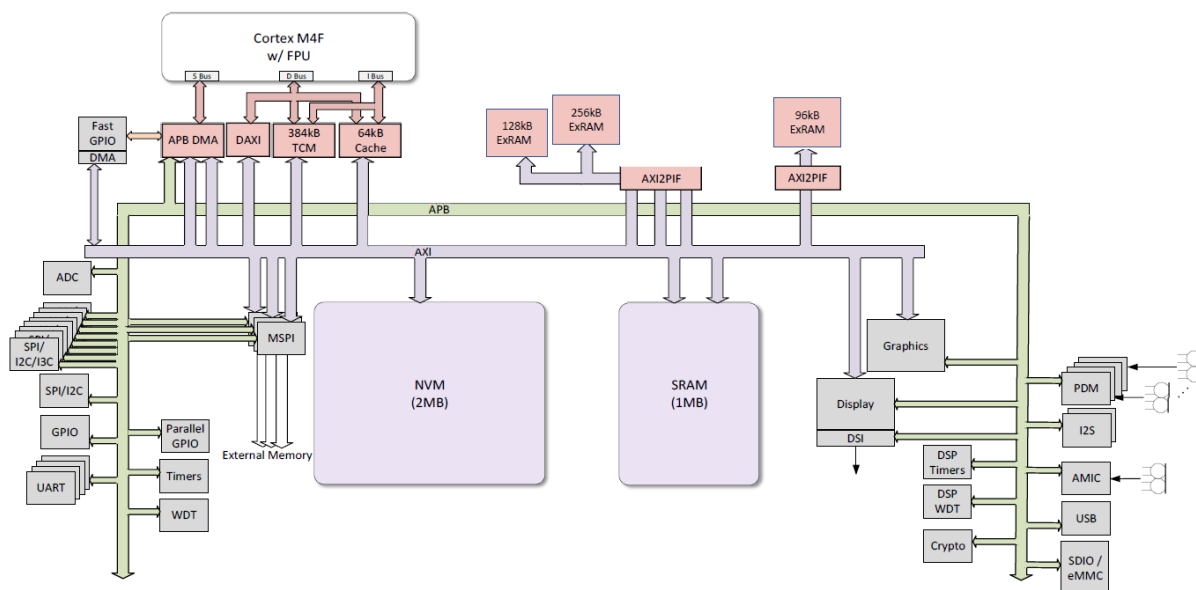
Cortex M4F
w/ FPU

S Bus

D Bus

I Bus

Fast GPIO

DMA

APB DMA

DAXI

384kB TCM

64kB Cache

128kB ExRAM

256kB ExRAM

AXI2PIF

96kB ExRAM

AXI2PIF

APB

AXI

ADC

SPI/ I2C/I3C

MSPI

SPI/I2C

GPIO

Parallel GPIO

UART

Timers

WDT

External Memory

NVM (2MB)

SRAM (1MB)

Graphics

Display

DSI

PDM

I2S

DSP Timers

DSP WDT

AMIC

USB

Crypto

SDIO / eMMC